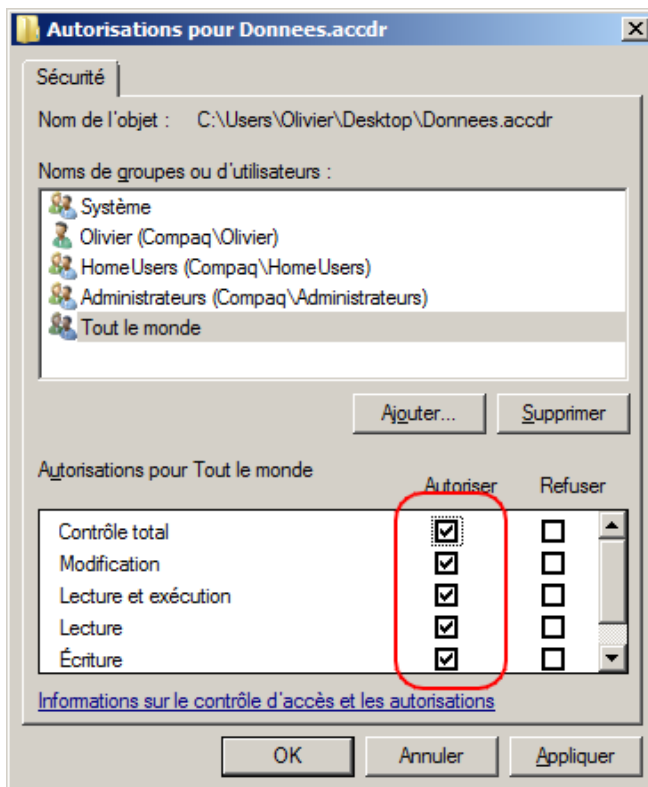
Autorisations pour Donnees.accdr

X

Sécurité

Nom de l'objet : C:\Users\Olivier\Desktop\Donnees.accdr

Noms de groupes ou d'utilisateurs :

Système
Olivier (Compaq\Olivier)
HomeUsers (Compaq\HomeUsers)
Administrateurs (Compaq\Administrateurs)
Tout le monde

Ajouter... Supprimer

Autorisations pour Tout le monde

| | Autoriser | Refuser |
|---|---|---|
| Contrôle total | ☑ | ☐ |
| Modification | ☑ | ☐ |
| Lecture et exécution | ☑ | ☐ |
| Lecture | ☑ | ☐ |
| Écriture | ☑ | ☐ |

Informations sur le contrôle d'accès et les autorisations

OK Annuler Appliquer